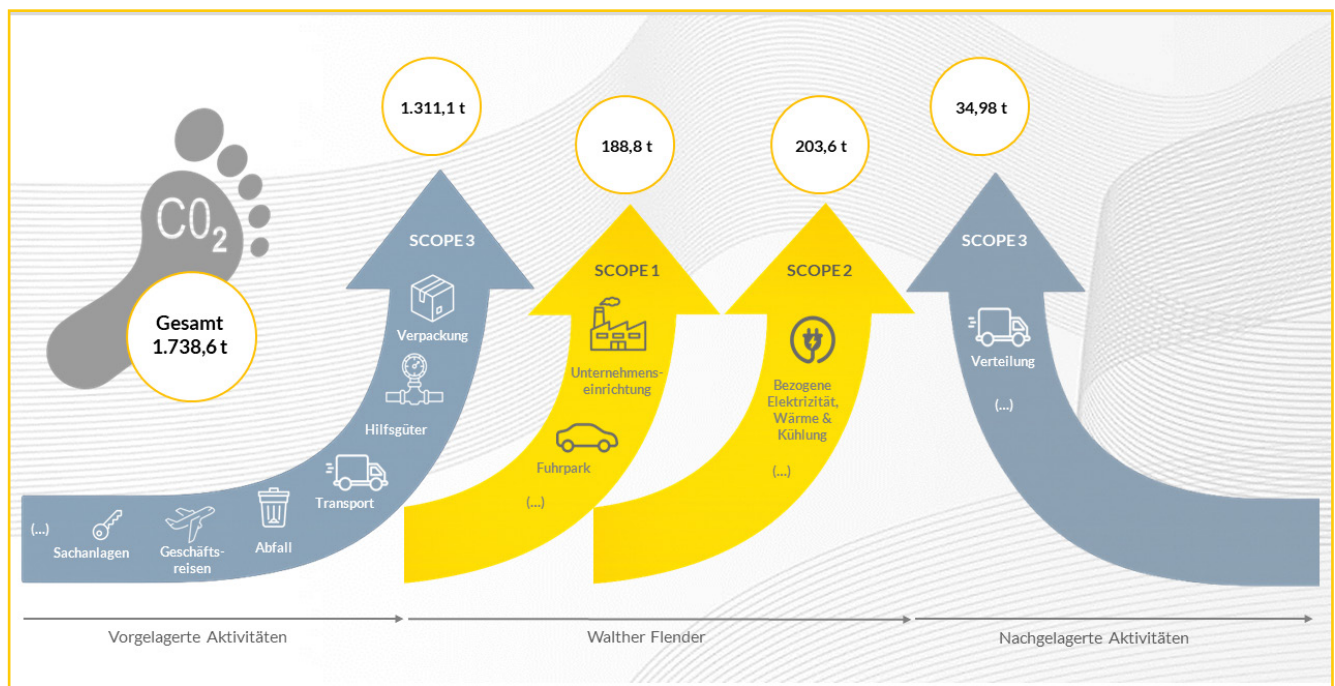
$CO_2$

Gesamt 1.738,6 t

1.311,1 t

SCOPE 3

Verpackung

Hilfsgüter

Transport

Abfall

Geschäfts-reisen

Sachanlagen

(...)

188,8 t

SCOPE 1

Unternehmens-einrichtung

Fuhrpark

(...)

203,6 t

SCOPE 2

Bezogene Elektrizität, Wärme & Kühlung

(...)

34,98 t

SCOPE 3

Verteilung

(...)

Vorgelagerte Aktivitäten

Walther Flender

Nachgelagerte Aktivitäten